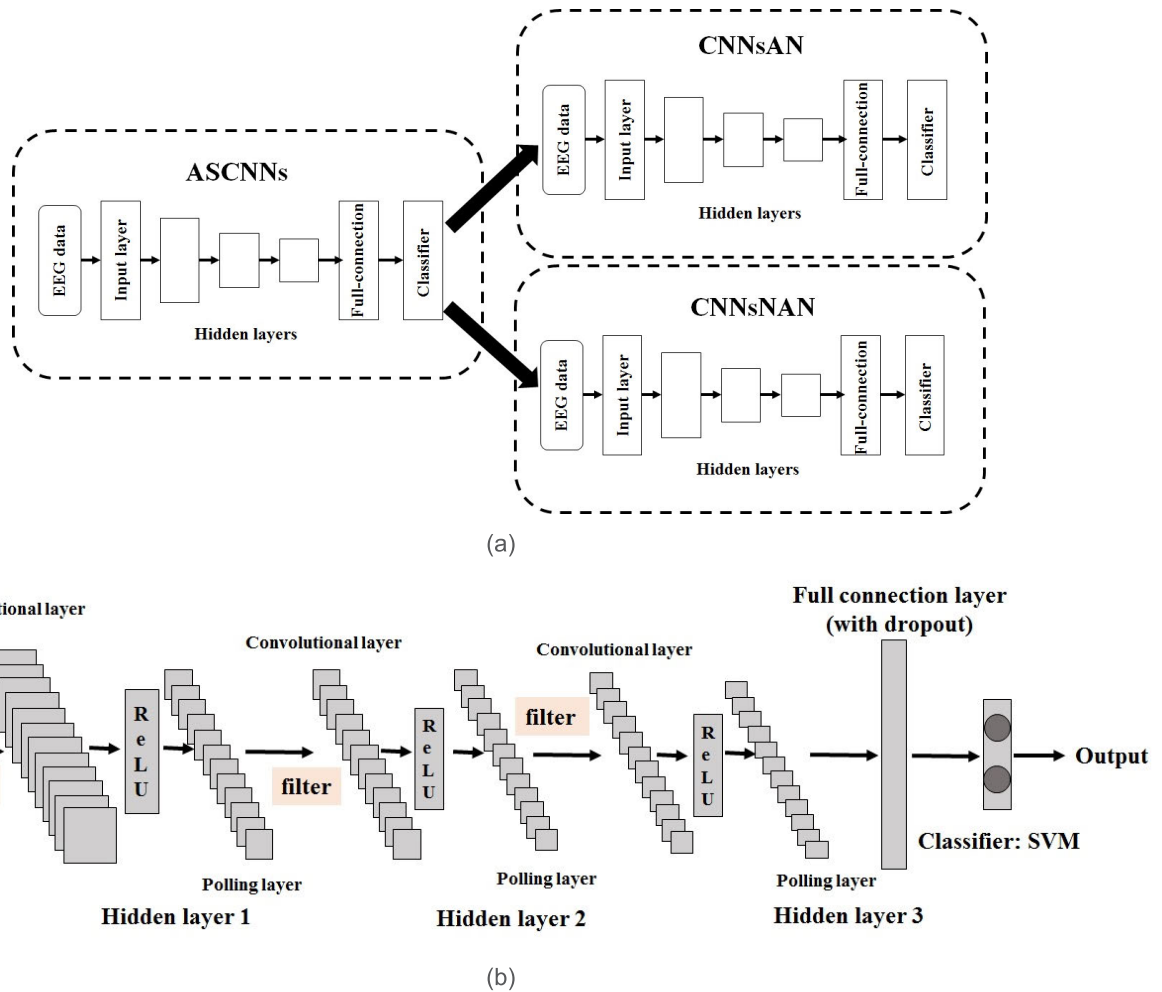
ASCNNs

EEG data

Input layer

Full-connection

Classifier

Hidden layers

CNNsAN

EEG data

Input layer

Full-connection

Classifier

Hidden layers

CNNsNAN

EEG data

Input layer

Full-connection

Classifier

Hidden layers

(a)

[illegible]tional layer

ReLU

Polling layer

Hidden layer 1

filter

Convolutional layer

ReLU

Polling layer

Hidden layer 2

filter

Convolutional layer

ReLU

Polling layer

Hidden layer 3

Full connection layer (with dropout)

Classifier: SVM

Output

(b)